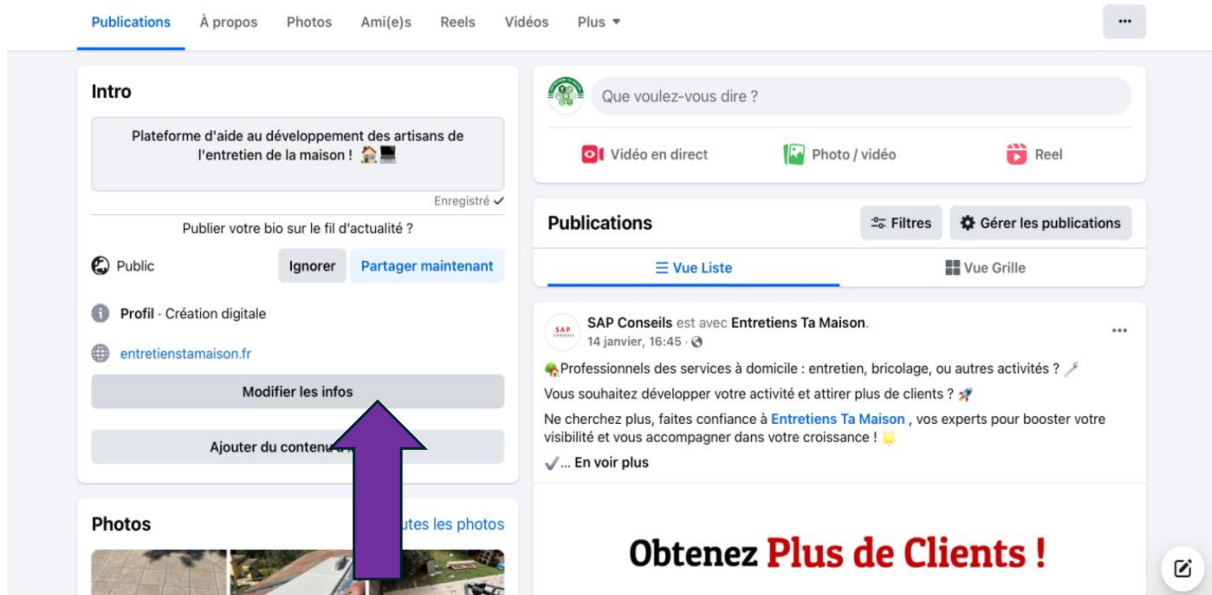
Publications À propos Photos Ami(e)s Reels Vidéos Plus ▾

...

Intro

Plateforme d'aide au développement des artisans de l'entretien de la maison ! 🏠💻

Enregistré ✓

Publier votre bio sur le fil d'actualité ?

Public

Ignorer

Partager maintenant

Profil · Création digitale

entretienstamaison.fr

Modifier les infos

Ajouter du contenu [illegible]

Photos

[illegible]tes les photos

Que voulez-vous dire ?

Vidéo en direct

Photo / vidéo

Reel

Publications

Filtres

Gérer les publications

Vue Liste

Vue Grille

SAP Conseils est avec Entretiens Ta Maison.
14 janvier, 16:45 ·

...

Professionnels des services à domicile : entretien, bricolage, ou autres activités ?

Vous souhaitez développer votre activité et attirer plus de clients ?

Ne cherchez plus, faites confiance à Entretiens Ta Maison , vos experts pour booster votre visibilité et vous accompagner dans votre croissance !

✓... En voir plus

Obtenez Plus de Clients !